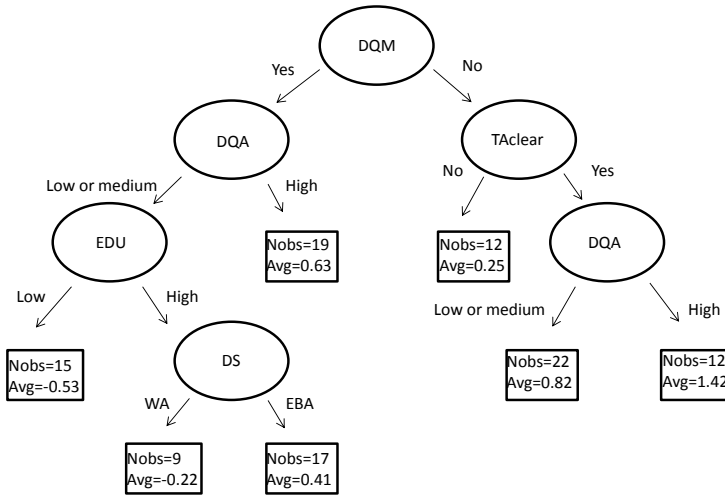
DQM

Yes

No

DQA

TAclear

Low or medium

High

No

Yes

EDU

Nobs=19
Avg=0.63

Nobs=12
Avg=0.25

DQA

Low

High

Low or medium

High

Nobs=15
Avg=-0.53

DS

Nobs=22
Avg=0.82

Nobs=12
Avg=1.42

WA

EBA

Nobs=9
Avg=-0.22

Nobs=17
Avg=0.41